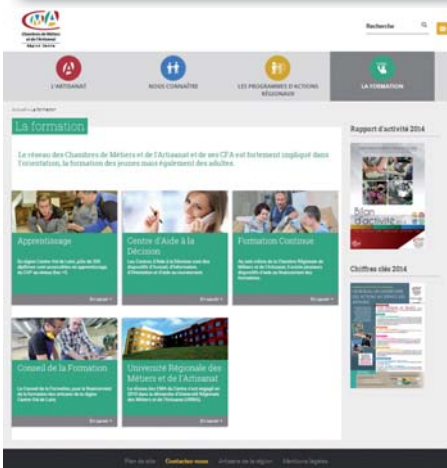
CMA
Chambre de Métiers et de l'Artisanat
Région Centre

Recherche

L'ARTISANAT
NOUS CONNAÎTRE
LES PROGRAMMES D'ACTIONS RÉGIONAUX
LA FORMATION

Accueil > La formation

La formation

Le réseau des Chambres de Métiers et de l'Artisanat et de ses CFA est fortement impliqué dans l'orientation, la formation des jeunes mais également des adultes.

Apprentissage
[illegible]
En savoir +

Centre d'Aide à la Décision
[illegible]
En savoir +

Formation Continue
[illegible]
En savoir +

Conseil de la Formation
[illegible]
En savoir +

Université Régionale des Métiers et de l'Artisanat
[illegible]
En savoir +

Rapport d'activité 2014

Bilan d'activité

Chiffres clés 2014

Plan du site   Contactez-nous   Artisans de la région   Mentions légales